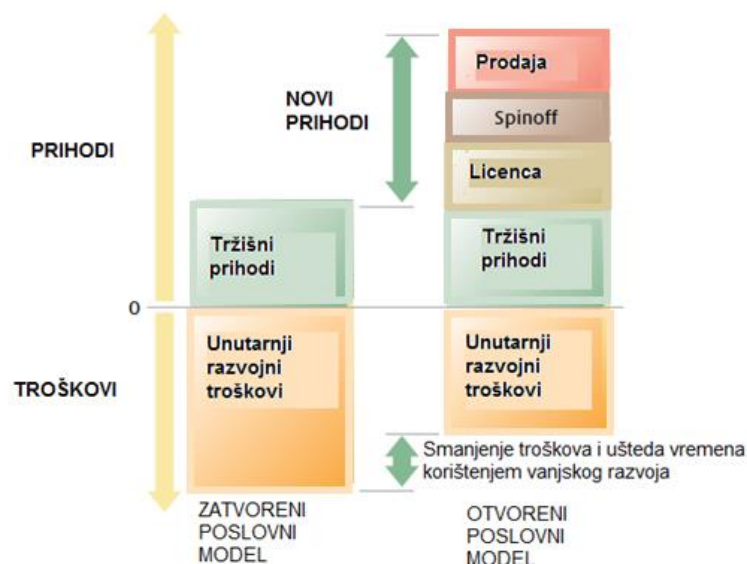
PRIHODI

TROŠKOVI

0

NOVI PRIHODI

Tržišni prihodi

Unutarnji razvojni troškovi

ZATVORENI POSLOVNI MODEL

Prodaja

Spinoff

Licenca

Tržišni prihodi

Unutarnji razvojni troškovi

Smanjenje troškova i ušteda vremena korištenjem vanjskog razvoja

OTVORENI POSLOVNI MODEL